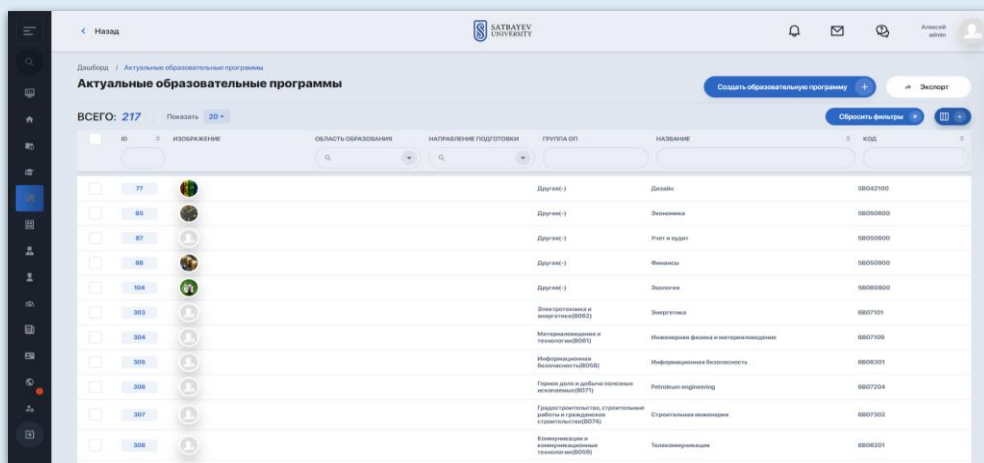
< Назад

SATBAYEV UNIVERSITY

Алексей admin

Дашборд / Актуальные образовательные программы

Актуальные образовательные программы

Создать образовательную программу +

Экспорт

ВСЕГО: 217 Показать 20

Сбросить фильтры ×

| | ID | ИЗОБРАЖЕНИЕ | ОБЛАСТЬ ОБРАЗОВАНИЯ | НАПРАВЛЕНИЕ ПОДГОТОВКИ | ГРУППА ОП | НАЗВАНИЕ | КОД |
|---|---|---|---|---|---|---|---|
| | 77 | | | | Другая(-) | Дизайн | 5B042100 |
| | 85 | | | | Другая(-) | Экономика | 5B050600 |
| | 87 | | | | Другая(-) | Учет и аудит | 5B050800 |
| | 88 | | | | Другая(-) | Финансы | 5B050900 |
| | 104 | | | | Другая(-) | Экология | 5B060800 |
| | 303 | | | | Электротехника и энергетика(B062) | Энергетика | 6B07101 |
| | 304 | | | | Материаловедение и технологии(B061) | Инженерная физика и материаловедение | 6B07105 |
| | 305 | | | | Информационная безопасность(B058) | Информационная безопасность | 6B06301 |
| | 306 | | | | Горное дело и добыча полезных ископаемых(B071) | Petroleum engineering | 6B07204 |
| | 307 | | | | Градостроительство, строительные работы и гражданское строительство(B074) | Строительная инженерия | 6B07302 |
| | 308 | | | | Коммуникации и коммуникационные технологии(B059) | Телекоммуникация | 6B06201 |